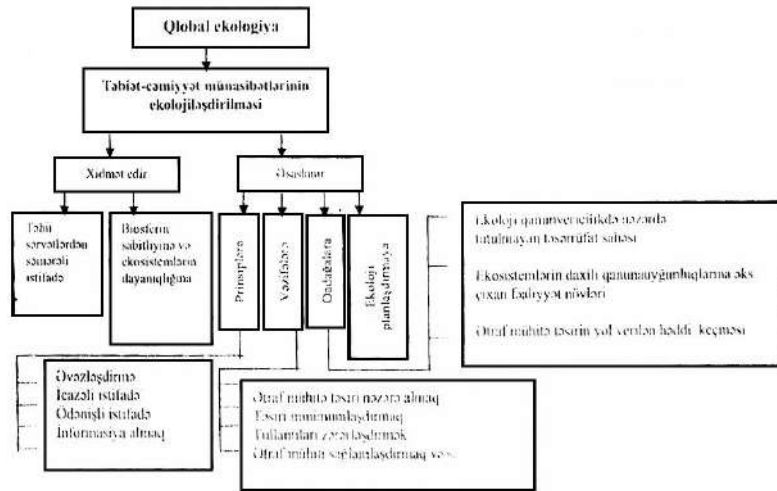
Qlobal ekologiya

Təbiət-cəmiyyət münasibətlərinin ekolojiləşdirilməsi

Xidmət edir

Əsaslanır

Təbii sərvətlərdən səmərəli istifadə

Biosferin sabitliyinə və ekosistemlərin dayanıqlığına

Prinsiplərə

Vəzifələrə

Qadağalara

Ekoloji planlaşdırmaya

Ekoloji qanunvericilikdə nəzərdə tutulmayan təsərrüfat sahəsi

Ekosistemlərin daxili qanunauyğunluqlarına əks çıxan fəaliyyət növləri

Ətraf mühitə təsirin yol verilən həddi keçməsi

Əvəzləşdirmə
İcazəli istifadə
Ödənişli istifadə
İnformasiya almaq

Ətraf mühitə təsiri nəzərə almaq
Təsiri minimumlaşdırmaq
Tullantıları zərərsizləşdirmək
Ətraf mühiti sağlamlaşdırmaq və s.